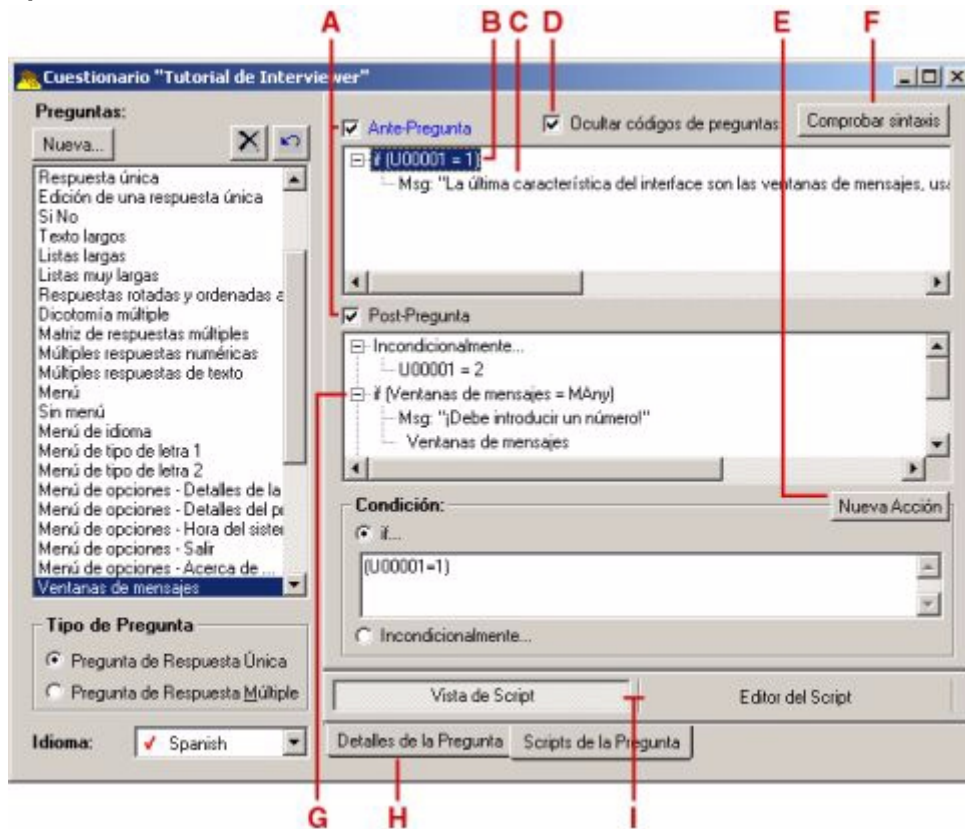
A B C D E F

Cuestionario "Tutorial de Interviewer"

Preguntas:

Nueva...

Respuesta única
Edición de una respuesta única
Si No
Texto largos
Listas largas
Listas muy largas
Respuestas rotadas y ordenadas a
Dicotomía múltiple
Matriz de respuestas múltiples
Múltiples respuestas numéricas
Múltiples respuestas de texto
Menú
Sin menú
Menú de idioma
Menú de tipo de letra 1
Menú de tipo de letra 2
Menú de opciones - Detalles de la
Menú de opciones - Detalles del p
Menú de opciones - Hora del sister
Menú de opciones - Salir
Menú de opciones - Acerca de ...
Ventanas de mensajes

Tipo de Pregunta

Pregunta de Respuesta Única

Pregunta de Respuesta Múltiple

Idioma: Spanish

Ante-Pregunta

Ocultar códigos de preguntas

Comprobar sintaxis

if (U00001 = 1)

Msg: "La última característica del interface son las ventanas de mensajes, usa

Post-Pregunta

Incondicionalmente...

U00001 = 2

if (Ventanas de mensajes = MAny)

Msg: "¡Debe introducir un número!"

Ventanas de mensajes

Condición:

Nueva Acción

if...

(U00001=1)

Incondicionalmente...

Vista de Script

Editor del Script

Detalles de la Pregunta

Scripts de la Pregunta

G H I